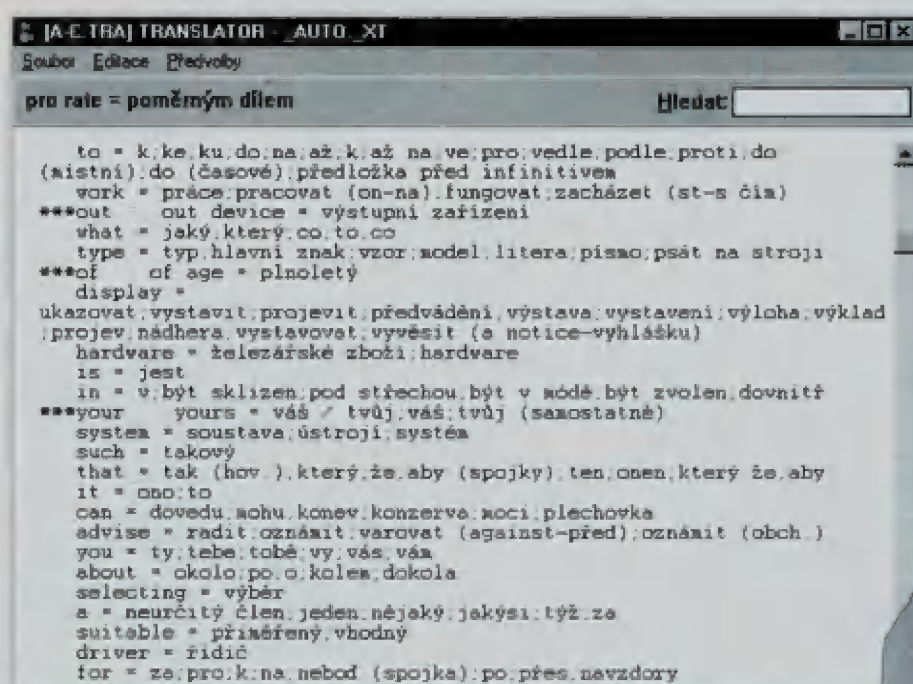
[A-C TRA] TRANSLATOR - _AUTO_XT

Soubor Editace Předvolby

pro rate = poměrným dílem

Hledat:

to = k;ke,ku;do;na;až;k,až na,ve;pro;vedle,podle,proti,do (místní);do (časové);předložka před infinitivem
work = práce;pracovat (on-na),fungovat;zacházet (st-s čím)
***out out device = výstupní zařízení
what = jaký,který,co,to,co
type = typ,hlavní znak;vzor;model,litera;písmo;psát na stroji
***of of age = plnoletý
display = ukazovat;vystavit;projevit,předvádění,výstava;vystavení;výloha;výklad;projev,nádhera,vystavovat,vyvěsit (a notice-vyhlášku)
hardware = železářské zboží;hardware
is = jest
in = v;být sklizen;pod střechou,být v módě,být zvolen,dovnitř
***your yours = váš / tvůj,váš;tvůj (samostatně)
system = soustava;ústrojí;systém
such = takový
that = tak (hov.),který,že,aby (spojky),ten;onen,který že,aby
it = ono;to
can = dovedu,mohu,konev,konzerva,moci;plechovka
advise = radit;oznámit;varovat (against-před);oznámit (obch.)
you = ty,tebe;tobě;vy;vás;vám
about = okolo;po,o,kolem,dokola
selecting = výběr
a = neurčitý člen,jeden,nějaký;jakýsi;týž,za
suitable = přiměřený,vhodný
driver = řidič
for = za;pro;k;na,neboť (spojka);po;přes,navzdory